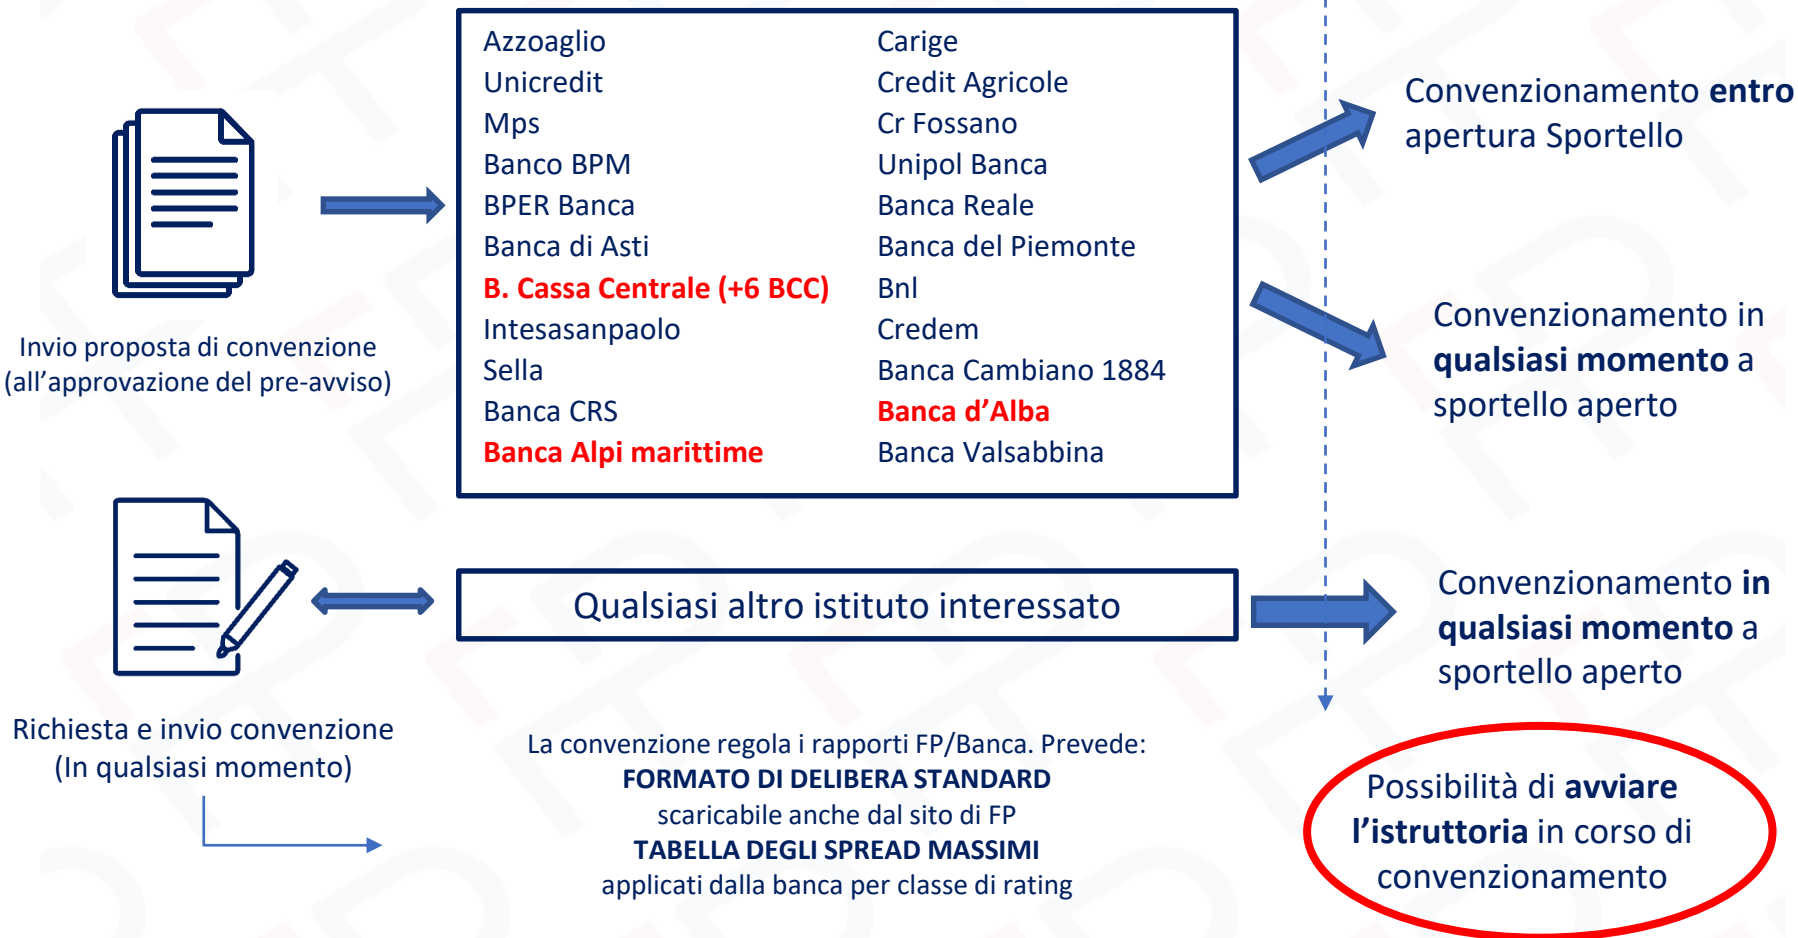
Invio proposta di convenzione (all’approvazione del pre-avviso)

Azzoaglio
Unicredit
Mps
Banco BPM
BPER Banca
Banca di Asti
B. Cassa Centrale (+6 BCC)
Intesasanpaolo
Sella
Banca CRS
Banca Alpi marittime

Carige
Credit Agricole
Cr Fossano
Unipol Banca
Banca Reale
Banca del Piemonte
Bnl
Credem
Banca Cambiano 1884
Banca d’Alba
Banca Valsabbina

Convenzionamento **entro** apertura Sportello

Convenzionamento in **qualsiasi momento** a sportello aperto

Richiesta e invio convenzione (In qualsiasi momento)

Qualsiasi altro istituto interessato

Convenzionamento **in qualsiasi momento** a sportello aperto

La convenzione regola i rapporti FP/Banca. Prevede:
**FORMATO DI DELIBERA STANDARD**
scaricabile anche dal sito di FP
**TABELLA DEGLI SPREAD MASSIMI**
applicati dalla banca per classe di rating

Possibilità di **avviare l’istruttoria** in corso di convenzionamento